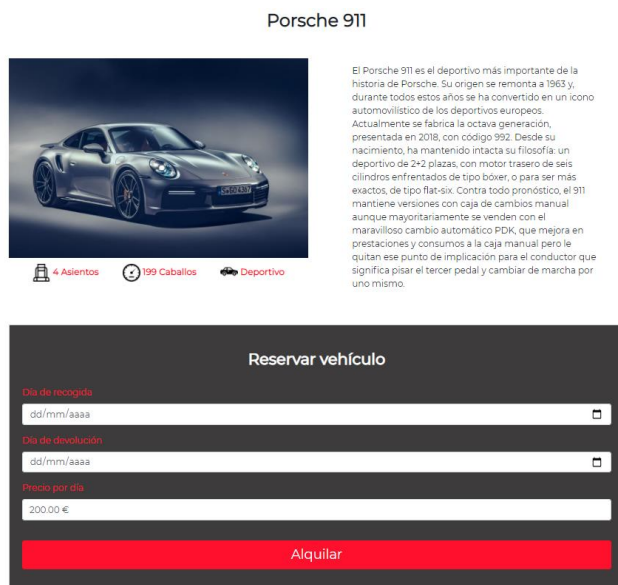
Porsche 911

El Porsche 911 es el deportivo más importante de la historia de Porsche. Su origen se remonta a 1963 y, durante todos estos años se ha convertido en un icono automovilístico de los deportivos europeos. Actualmente se fabrica la octava generación, presentada en 2018, con código 992. Desde su nacimiento, ha mantenido intacta su filosofía: un deportivo de 2+2 plazas, con motor trasero de seis cilindros enfrentados de tipo bóxer, o para ser más exactos, de tipo flat-six. Contra todo pronóstico, el 911 mantiene versiones con caja de cambios manual aunque mayoritariamente se venden con el maravilloso cambio automático PDK, que mejora en prestaciones y consumos a la caja manual pero le quitan ese punto de implicación para el conductor que significa pisar el tercer pedal y cambiar de marcha por uno mismo.

4 Asientos 199 Caballos Deportivo

Reservar vehículo

Día de recogida

dd/mm/aaaa

Día de devolución

dd/mm/aaaa

Precio por día

200.00 €

Alquilar